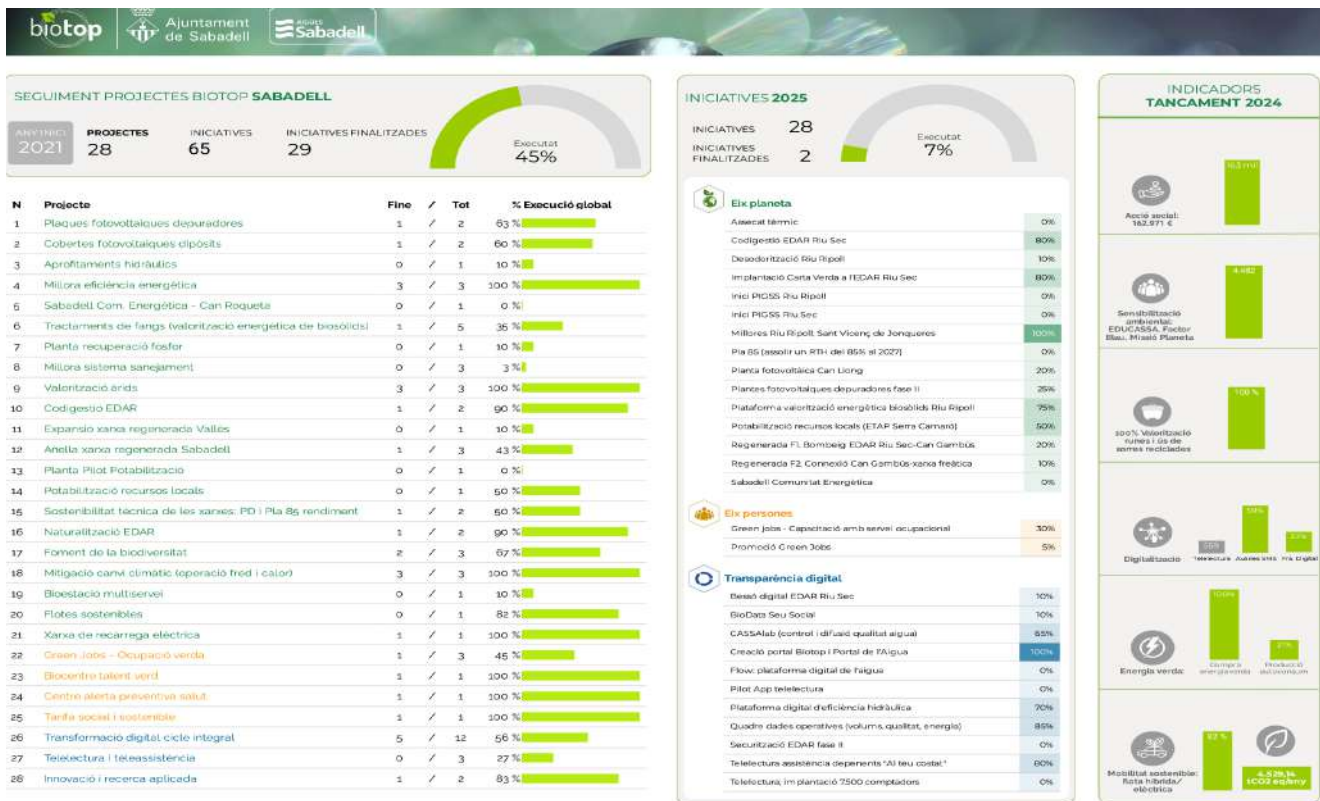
biotop | Ajuntament de Sabadell | AIGÜES Sabadell

SEGUIMENT PROJECTES BIOTOP SABADELL

ANY INICI 2021 | PROJECTES 28 | INICIATIVES 65 | INICIATIVES FINALITZADES 29

Executat 45%

| N | Projecte | Fine | / | Tot | % Execució global |
|---|---|---|---|---|---|
| 1 | Plaques fotovoltaiques depuradores | 1 | / | 2 | 63 % |
| 2 | Cobertes fotovoltaiques dipòsits | 1 | / | 2 | 60 % |
| 3 | Aprofitaments hidràulics | 0 | / | 1 | 10 % |
| 4 | Millora eficiència energètica | 3 | / | 3 | 100 % |
| 5 | Sabadell Com. Energètica - Can Roqueta | 0 | / | 1 | 0 % |
| 6 | Tractaments de fangs (valorització energètica de biosòlids) | 1 | / | 5 | 35 % |
| 7 | Planta recuperació fosfor | 0 | / | 1 | 10 % |
| 8 | Millora sistema sanejament | 0 | / | 3 | 3 % |
| 9 | Valorització àrids | 3 | / | 3 | 100 % |
| 10 | Codigestió EDAR | 1 | / | 2 | 90 % |
| 11 | Expansió xarxa regenerada Vallès | 0 | / | 1 | 10 % |
| 12 | Anella xarxa regenerada Sabadell | 1 | / | 3 | 43 % |
| 13 | Planta Pilot Potabilització | 0 | / | 1 | 0 % |
| 14 | Potabilització recursos locals | 0 | / | 1 | 50 % |
| 15 | Sostenibilitat tècnica de les xarxes: PD i Pla 85 rendiment | 1 | / | 2 | 50 % |
| 16 | Naturalització EDAR | 1 | / | 2 | 90 % |
| 17 | Foment de la biodiversitat | 2 | / | 3 | 67 % |
| 18 | Mitigació canvi climàtic (operació fred i calor) | 3 | / | 3 | 100 % |
| 19 | Bioestació multiservei | 0 | / | 1 | 10 % |
| 20 | Flotes sostenibles | 0 | / | 1 | 82 % |
| 21 | Xarxa de recàrrega elèctrica | 1 | / | 1 | 100 % |
| 22 | Green Jobs - Ocupació verda | 1 | / | 3 | 45 % |
| 23 | Biocentre talent verd | 1 | / | 1 | 100 % |
| 24 | Centre alerta preventiva salut | 1 | / | 1 | 100 % |
| 25 | Tarifa social i sostenible | 1 | / | 1 | 100 % |
| 26 | Transformació digital cicle integral | 5 | / | 12 | 56 % |
| 27 | Telelectura i teleassistència | 0 | / | 3 | 27 % |
| 28 | Innovació i recerca aplicada | 1 | / | 2 | 83 % |

INICIATIVES 2025

INICIATIVES 28
INICIATIVES FINALITZADES 2

Executat 7%

Eix planeta
| Aïllament tèrmic | 0% |
|---|---|
| Codigestió EDAR Riu Sec | 80% |
| Desodorització Riu Ripoll | 10% |
| Implantació Carta Verda a l'EDAR Riu Sec | 80% |
| Inici PIGSS Riu Ripoll | 0% |
| Inici PIGSS Riu Sec | 0% |
| Millores Riu Ripoll Sant Vicenç de Jonqueres | 100% |
| Pla 85 (assolir un RTH del 85% al 2027) | 0% |
| Planta fotovoltàica Can Llong | 20% |
| Plantes fotovoltaiques depuradores fase II | 25% |
| Plataforma valorització energètica biosòlids Riu Ripoll | 75% |
| Potabilització recursos locals (ETAP Serra Camaró) | 50% |
| Regenerada F1. Bombeig EDAR Riu Sec-Can Gambús | 20% |
| Regenerada F2. Connexió Can Gambús-xarxa freàtica | 10% |
| Sabadell Comunitat Energètica | 0% |

Eix persones
| Green jobs - Capacitació amb servei ocupacional | 30% |
|---|---|
| Promoció Green Jobs | 5% |

Transparència digital
| Bessó digital EDAR Riu Sec | 10% |
|---|---|
| BioData Seu Social | 10% |
| CASSAlab (control i difusió qualitat aigua) | 65% |
| Creació portal Biotop i Portal de l'Aigua | 100% |
| Flow: plataforma digital de l'aigua | 0% |
| Pilot App telelectura | 0% |
| Plataforma digital d'eficiència hidràulica | 70% |
| Quadre dades operatives (volums, qualitat, energia) | 85% |
| Securització EDAR fase II | 0% |
| Telelectura assistència depenents "Al teu costat" | 80% |
| Telelectura: implantació 7500 comptadors | 0% |

INDICADORS TANCAMENT 2024

Acció social: 162.971 € — 163 mil

Sensibilització ambiental: EDUCASSA, Factor Blau, Missió Planeta — 4.482

100% Valorització runes i ús de sorres reciclades — 100 %

Digitalització — Telelectura 15% | Autoserveis 58% | Fra. Digital 23%

Energia verda: — Compra energia verda 100% | Producció autoconsum 21%

Mobilitat sostenible: flota híbrida/elèctrica — 67 %

4.529,14 tCO2 eq/any